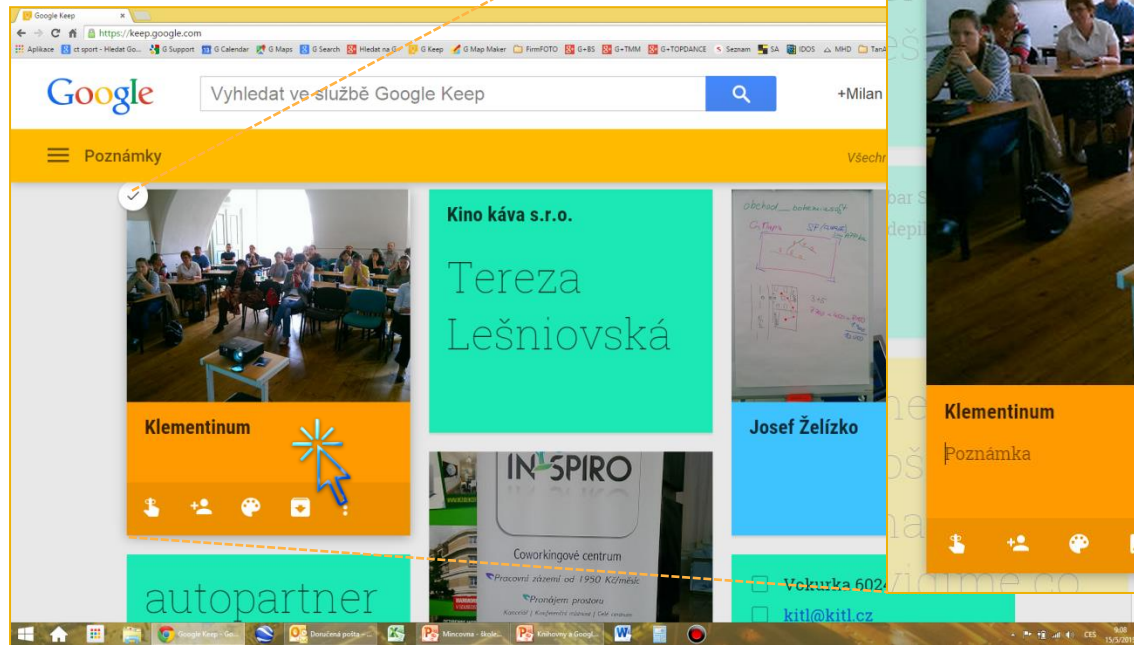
Google Keep
https://keep.google.com
Aplikace ct sport - Hledat Go... G Support G Calendar G Maps G Search Hledat na G G Keep G Map Maker FirmFOTO G+BS G+TMM G+TOPDANCE Seznam SA IDOS MHD
Google
Vyhledat ve službě Google Keep
+Milan
Poznámky
Všechn
Kino káva s.r.o.
Tereza Lešniovská
Klementinum
Josef Želízko
IN SPIRO
Coworkingové centrum
Pracovní zázemí od 1950 Kč/měsíc
Pronájem prostoru
autopartner
Vckurka 602
kitl@kitl.cz
Klementinum
Poznámka
Google Keep - Go...
Doručená pošta - ...
Mincovna - škole...
Knihovny a Googl...
CES
9:08
15/5/201